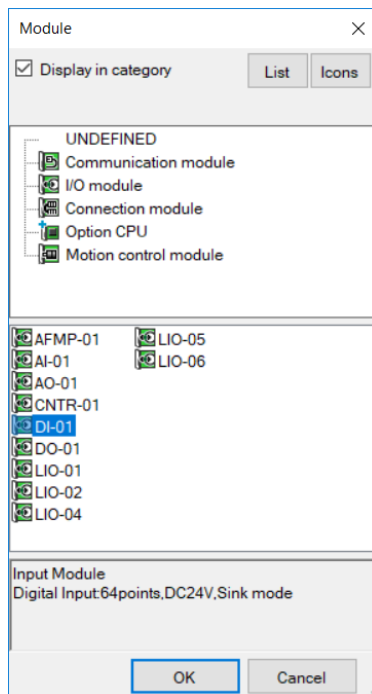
Module
×

Display in category
List
Icons

UNDEFINED
Communication module
I/O module
Connection module
Option CPU
Motion control module

AFMP-01
AI-01
AO-01
CNTR-01
DI-01
DO-01
LIO-01
LIO-02
LIO-04
LIO-05
LIO-06

Input Module
Digital Input:64points,DC24V,Sink mode

OK
Cancel